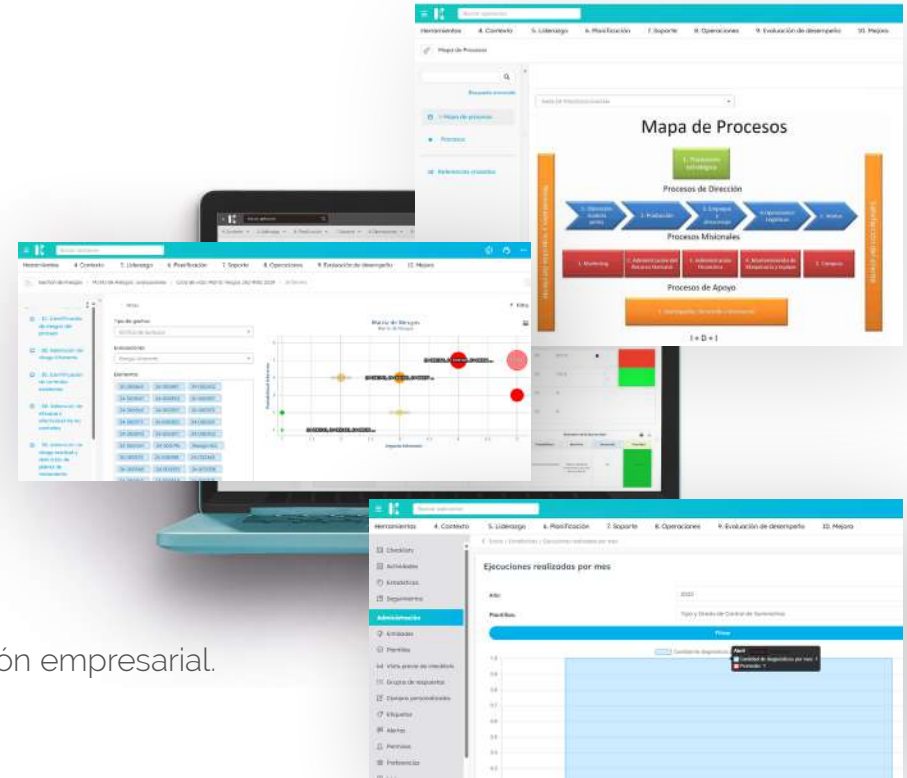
Herramientas 4. Contexto 5. Liderazgo 6. Planificación 7. Soporte 8. Operaciones 9. Evaluación de desempeño 10. Mejora

Mapa de Procesos

1. Mapa de procesos

Procesos

Mapa de Procesos

Procesos de Dirección

Procesos Misionales

Procesos de Apoyo

1. Marketing

I + D + I

Herramientas 4. Contexto 5. Liderazgo 6. Planificación 7. Soporte 8. Operaciones 9. Evaluación de desempeño 10. Mejora

Tipo de gráfico

Evaluaciones

Elementos

Matriz de Riesgos

Herramientas 4. Contexto 5. Liderazgo 6. Planificación 7. Soporte 8. Operaciones 9. Evaluación de desempeño 10. Mejora

Checklists

Actividades

Estadísticas

Seguimiento

Administración

Entidades

Plantillas

Grupos de respuestas

Campos personalizados

Etiquetas

Alertas

Permisos

Preferencias

Ejecuciones realizadas por mes

Año

2022

Plantillas

Filtrar

ón empresarial.